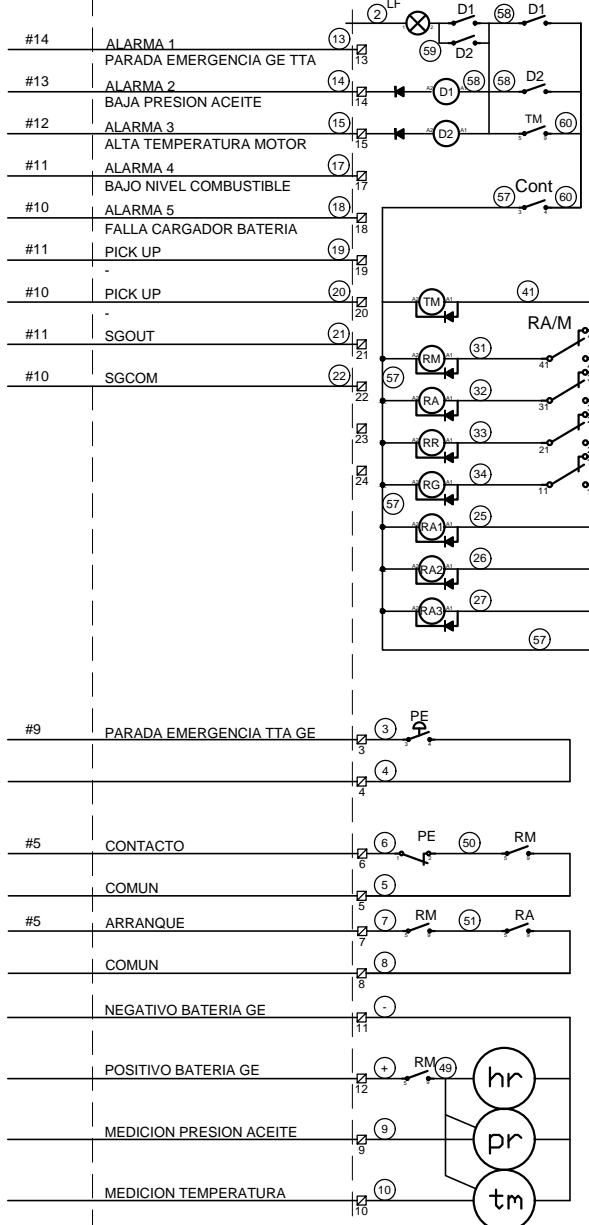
2 LF D1 58 D1
59 D2
#14 ALARMA 1 PARADA EMERGENCIA GE TTA 13 13
#13 ALARMA 2 BAJA PRESION ACEITE 14 14 D1 58 58 D2
#12 ALARMA 3 ALTA TEMPERATURA MOTOR 15 15 D2 TM 60
#11 ALARMA 4 BAJO NIVEL COMBUSTIBLE 17 17
#10 ALARMA 5 FALLA CARGADOR BATERIA 18 18 57 Cont 60
#11 PICK UP 19 -
19
#10 PICK UP 20 -
20 TM 41
#11 SGOUT 21 21 RA/M
#10 SGCOM 22 22 57 RM 31 41
RA 32 31
23 RR 33 21
24 RG 34 11
57 RA1 25
RA2 26
RA3 27
57

#9 PARADA EMERGENCIA TTA GE 3 3 PE
4 4

#5 CONTACTO 6 6 PE 50 RM
COMUN 5 5
#5 ARRANQUE 7 7 RM 51 RA
COMUN 8 8
NEGATIVO BATERIA GE - 11
POSITIVO BATERIA GE + 12 RM 49 hr
MEDICION PRESION ACEITE 9 9 pr
MEDICION TEMPERATURA 10 10 tm